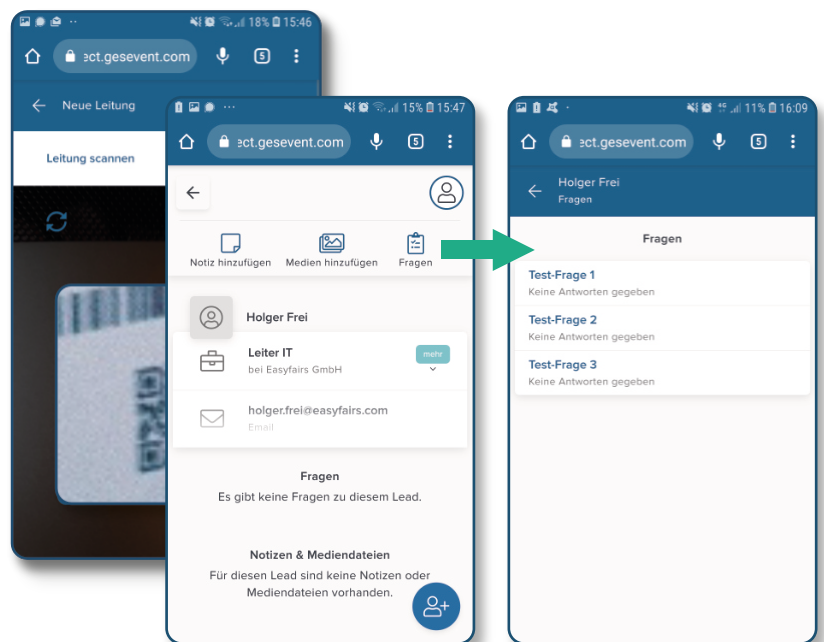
18% 15:46
ect.gesevent.com
5
Neue Leitung
Leitung scannen

15% 15:47
ect.gesevent.com
5
Notiz hinzufügen
Medien hinzufügen
Fragen
Holger Frei
Leiter IT
bei Easyfairs GmbH
mehr
holger.frei@easyfairs.com
Email
Fragen
Es gibt keine Fragen zu diesem Lead.
Notizen & Mediendateien
Für diesen Lead sind keine Notizen oder Mediendateien vorhanden.

11% 16:09
ect.gesevent.com
5
Holger Frei
Fragen
Fragen
Test-Frage 1
Keine Antworten gegeben
Test-Frage 2
Keine Antworten gegeben
Test-Frage 3
Keine Antworten gegeben